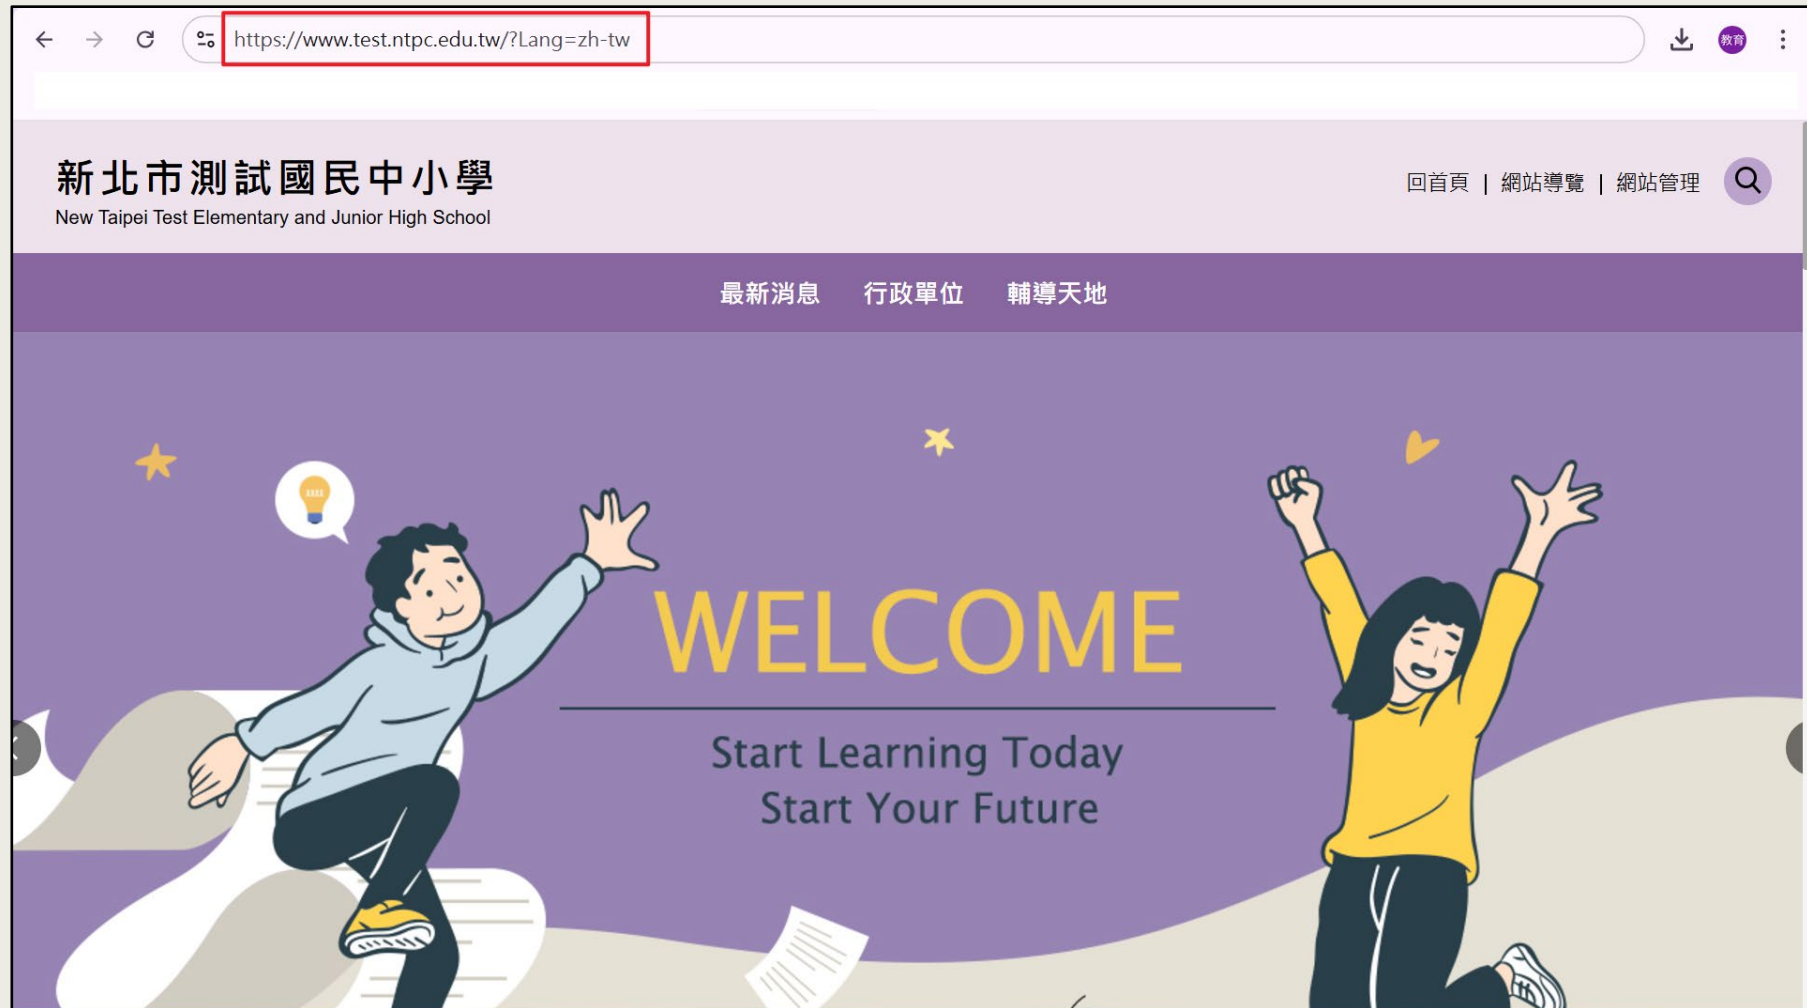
https://www.test.ntpc.edu.tw/?Lang=zh-tw

教育

新北市測試國民中小學
New Taipei Test Elementary and Junior High School

回首頁 | 網站導覽 | 網站管理

最新消息 行政單位 輔導天地

WELCOME

Start Learning Today
Start Your Future